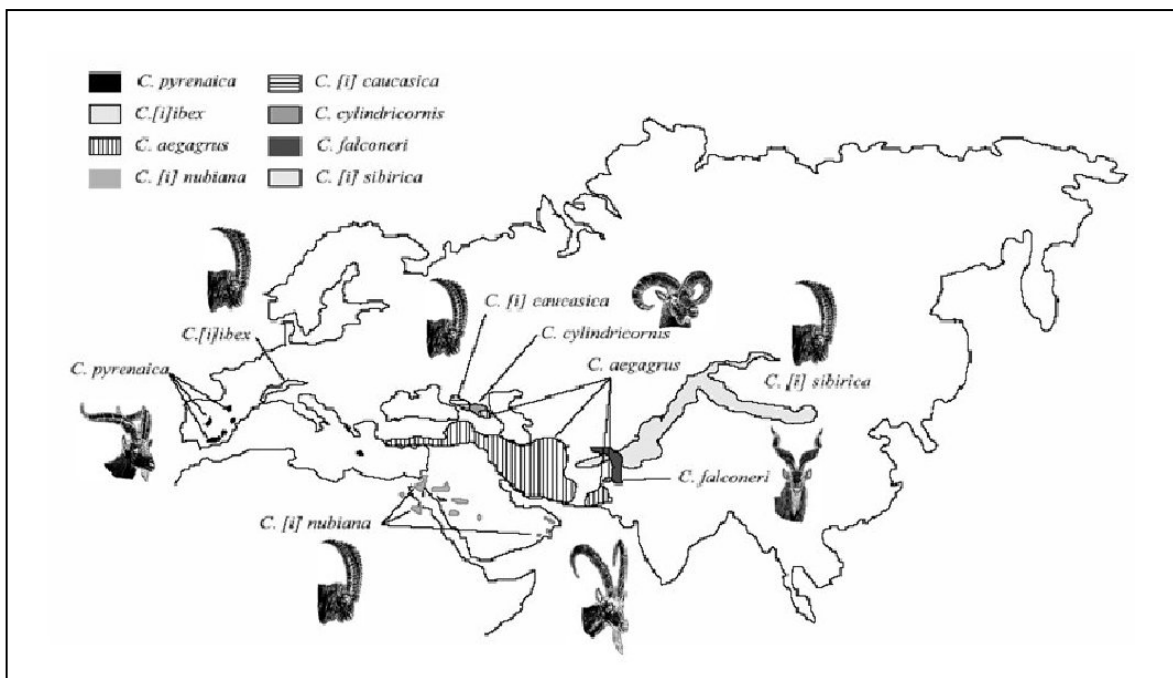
C. pyrenaica
C. [i]ibex
C. aegagrus
C. [i] nubiana
C. [i] caucasica
C. cylindricornis
C. falconeri
C. [i] sibirica

C. [i]ibex
C. pyrenaica
C. [i] caucasica
C. cylindricornis
C. aegagrus
C. [i] sibirica
C. falconeri
C. [i] nubiana